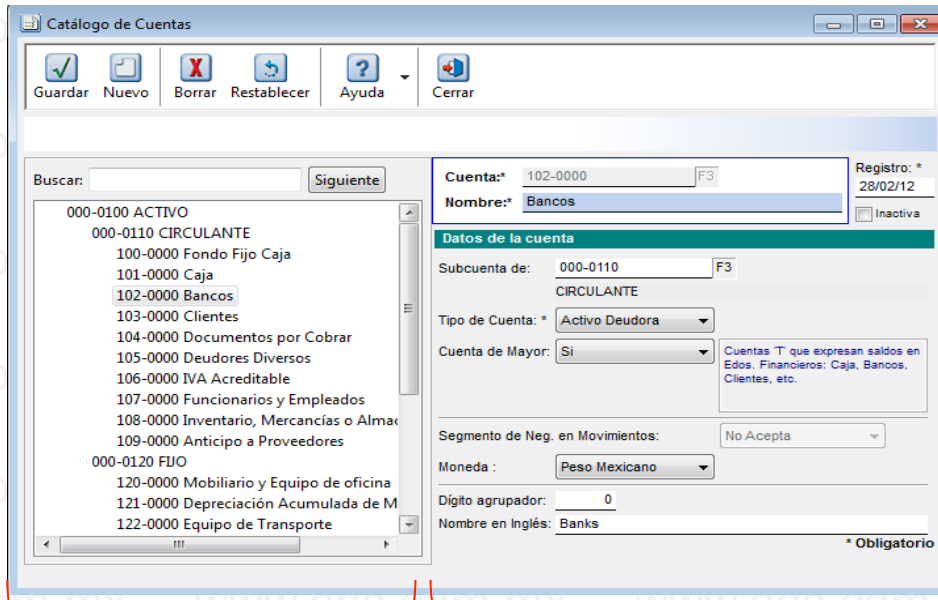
Catálogo de Cuentas

Guardar Nuevo Borrar Restablecer Ayuda Cerrar

Buscar: Siguiente

000-0100 ACTIVO
000-0110 CIRCULANTE
100-0000 Fondo Fijo Caja
101-0000 Caja
102-0000 Bancos
103-0000 Clientes
104-0000 Documentos por Cobrar
105-0000 Deudores Diversos
106-0000 IVA Acreditable
107-0000 Funcionarios y Empleados
108-0000 Inventario, Mercancías o Almac
109-0000 Anticipo a Proveedores
000-0120 FIJO
120-0000 Mobiliario y Equipo de oficina
121-0000 Depreciación Acumulada de M
122-0000 Equipo de Transporte

Cuenta:* 102-0000 F3
Nombre:* Bancos

Registro: *
28/02/12
Inactiva

Datos de la cuenta
Subcuenta de: 000-0110 F3
CIRCULANTE
Tipo de Cuenta: * Activo Deudora
Cuenta de Mayor: Si
Cuentas 'T' que expresan saldos en Edos. Financieros: Caja, Bancos, Clientes, etc.
Segmento de Neg. en Movimientos: No Acepta
Moneda : Peso Mexicano
Dígito agrupador: 0
Nombre en Inglés: Banks
* Obligatorio